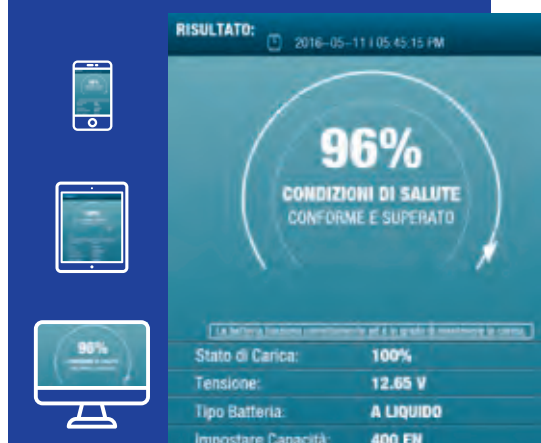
RISULTATO: 2016-05-11 | 05:45:15 PM

96%
CONDIZIONI DI SALUTE
CONFORME E SUPERATO

La batteria funziona correttamente ed è in grado di mantenere la carica.

| Stato di Carica: | 100% |
|---|---|
| Tensione: | 12.65 V |
| Tipo Batteria: | A LIQUIDO |
| Impostare Capacità: | 400 EN |

96%
CONDIZIONI DI SALUTE
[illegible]